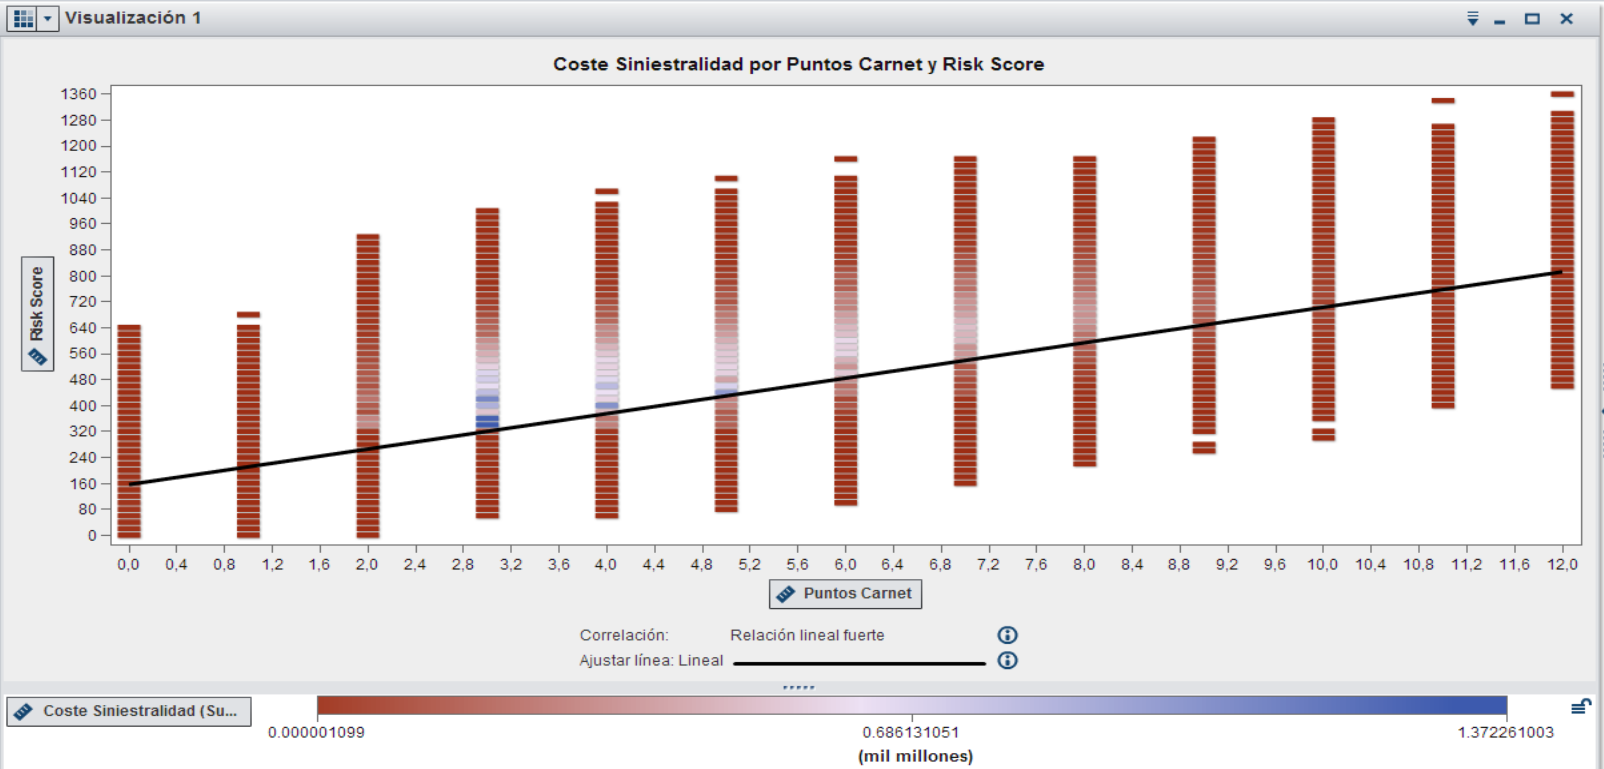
Visualización 1

Coste Siniestralidad por Puntos Carnet y Risk Score

Risk Score

1360
1280
1200
1120
1040
960
880
800
720
640
560
480
400
320
240
160
80
0

0,0 0,4 0,8 1,2 1,6 2,0 2,4 2,8 3,2 3,6 4,0 4,4 4,8 5,2 5,6 6,0 6,4 6,8 7,2 7,6 8,0 8,4 8,8 9,2 9,6 10,0 10,4 10,8 11,2 11,6 12,0

Puntos Carnet

Correlación: Relación lineal fuerte
Ajustar línea: Lineal

Coste Siniestralidad (Su...

0.000001099
0.686131051
1.372261003
(mil millones)